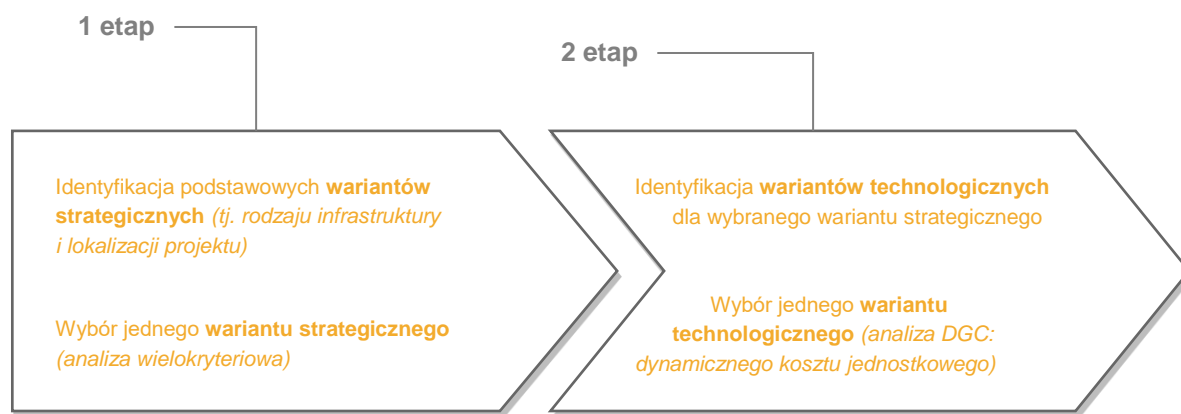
1 etap

2 etap

Identyfikacja podstawowych **wariantów strategicznych** *(tj. rodzaju infrastruktury i lokalizacji projektu)*

Wybór jednego **wariantu strategicznego** *(analiza wielokryteriowa)*

Identyfikacja **wariantów technologicznych** dla wybranego wariantu strategicznego

Wybór jednego **wariantu technologicznego** *(analiza DGC: dynamicznego kosztu jednostkowego)*